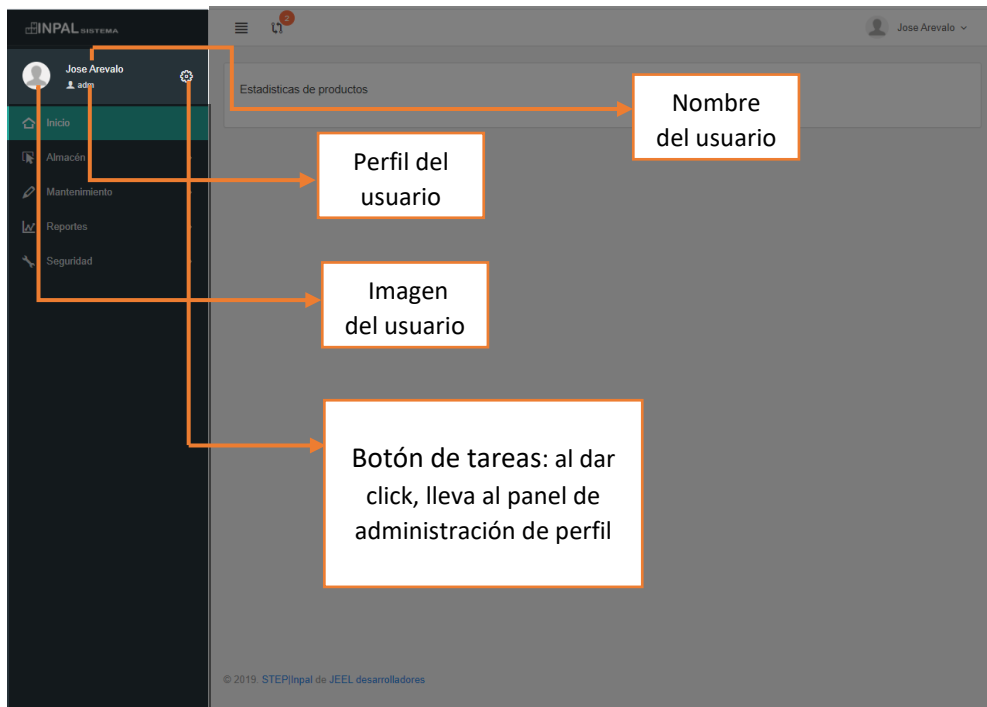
INPAL SISTEMA

Jose Arevalo
adm

Inicio
Almacén
Mantenimiento
Reportes
Seguridad

2

Jose Arevalo

Estadisticas de productos

Nombre del usuario

Perfil del usuario

Imagen del usuario

Botón de tareas: al dar click, lleva al panel de administración de perfil

© 2019. STEP|Inpal de JEEL desarrolladores